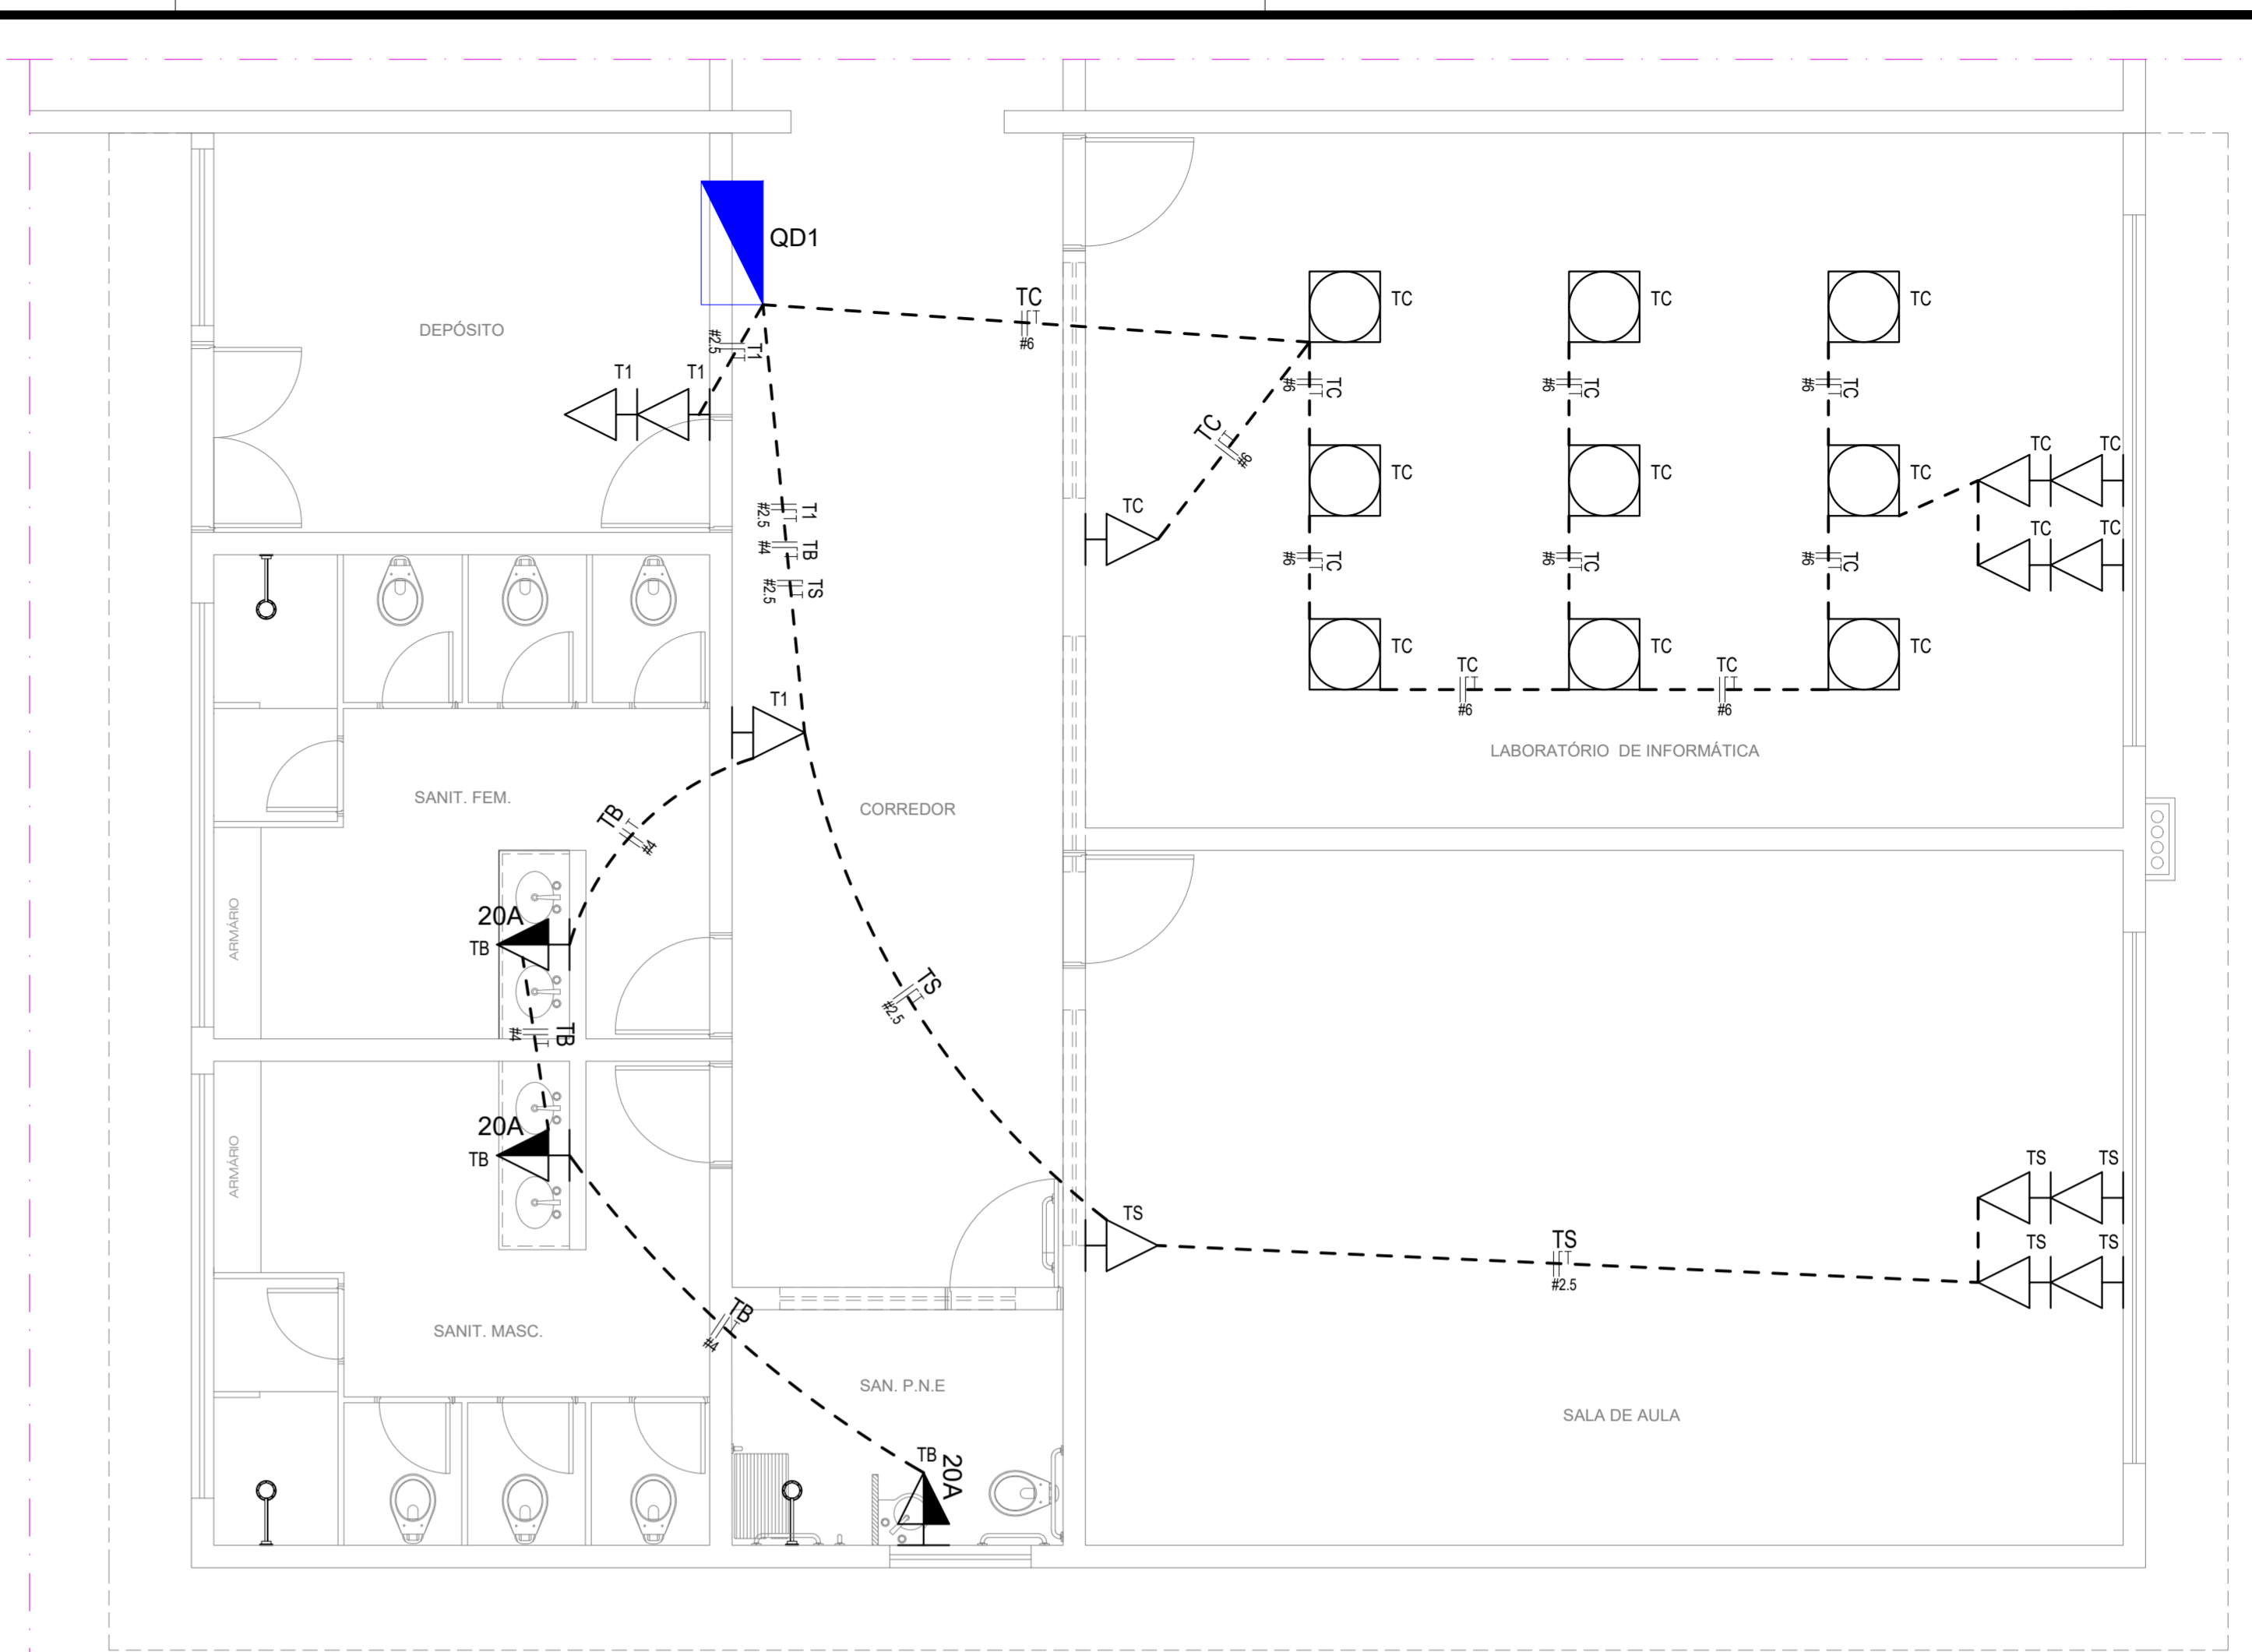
QD1

DEPÓSITO

T1 T1

#2.5 T1

TC
#6

TC TC TC

#6 TC

TC
#6

#6 TC #6 TC

TC TC TC TC

TC TC

TC TC

#2.5 T1
#4 TB
#2.5 TS

#6 TC #6 TC #6 TC

TC TC TC

TC TC
#6 #6

T1

LABORATÓRIO DE INFORMÁTICA

SANIT. FEM.

TB
#4

CORREDOR

ARMÁRIO

20A
TB

TS
#2.5

#4 TB

ARMÁRIO

20A
TB

TS TS

TS

TS
#2.5

TS TS

SANIT. MASC.

TB
#4

SAN. P.N.E

SALA DE AULA

TB
20A